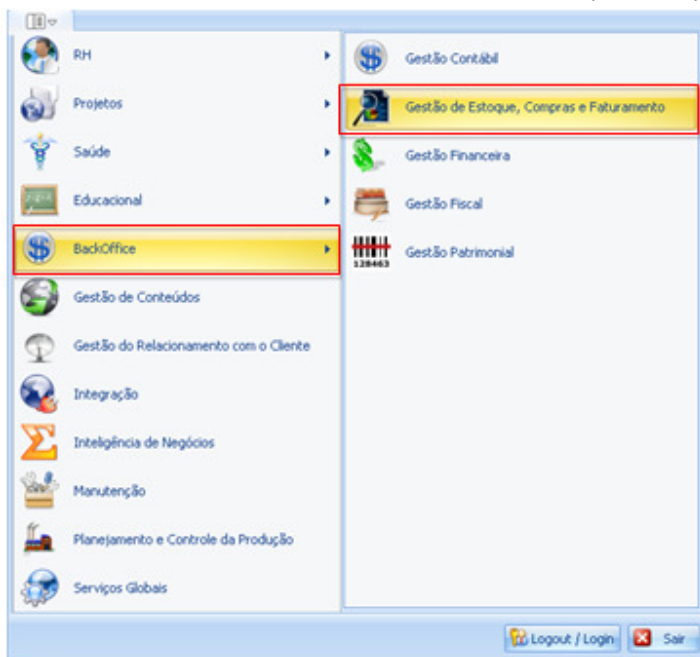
RH
Projetos
Saúde
Educacional
BackOffice
Gestão de Conteúdos
Gestão do Relacionamento com o Cliente
Integração
Inteligência de Negócios
Manutenção
Planejamento e Controle da Produção
Serviços Globais

Gestão Contábil
Gestão de Estoque, Compras e Faturamento
Gestão Financeira
Gestão Fiscal
128463
Gestão Patrimonial

Logout / Login
Sair